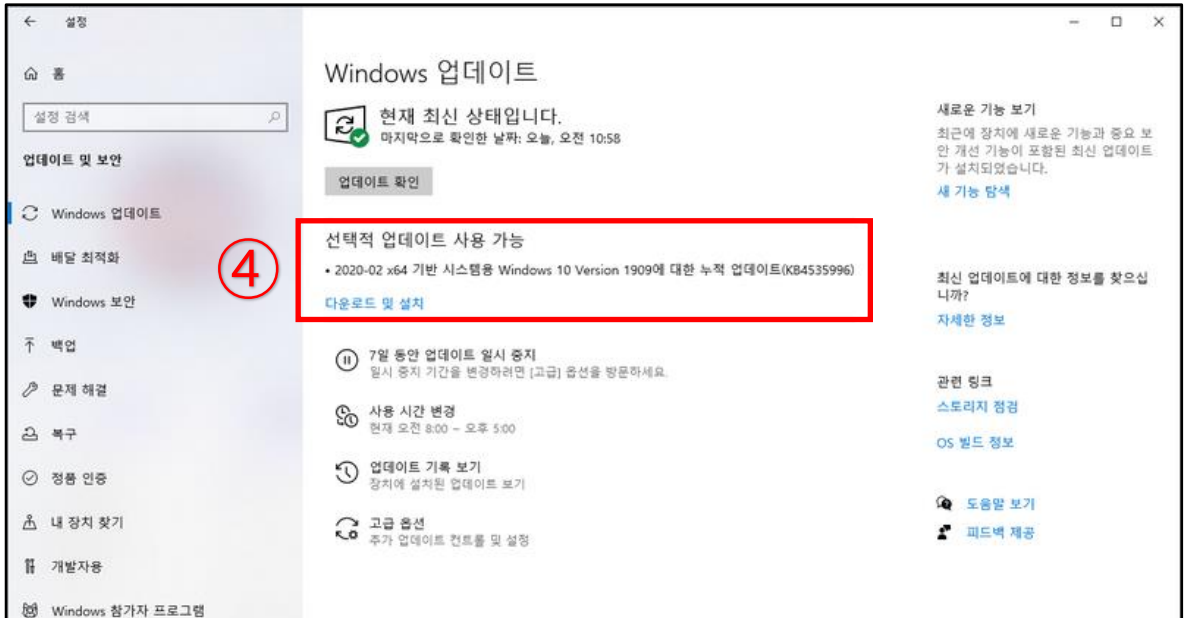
← 설정

홈

설정 검색

업데이트 및 보안

Windows 업데이트

배달 최적화

Windows 보안

백업

문제 해결

복구

정품 인증

내 장치 찾기

개발자용

Windows 참가자 프로그램

Windows 업데이트

현재 최신 상태입니다.
마지막으로 확인한 날짜: 오늘, 오전 10:58

업데이트 확인

④

선택적 업데이트 사용 가능
• 2020-02 x64 기반 시스템용 Windows 10 Version 1909에 대한 누적 업데이트(KB4535996)
다운로드 및 설치

7일 동안 업데이트 일시 중지
일시 중지 기간을 변경하려면 [고급] 옵션을 방문하세요.

사용 시간 변경
현재 오전 8:00 – 오후 5:00

업데이트 기록 보기
장치에 설치된 업데이트 보기

고급 옵션
추가 업데이트 컨트롤 및 설정

새로운 기능 보기
최근에 장치에 새로운 기능과 중요 보안 개선 기능이 포함된 최신 업데이트가 설치되었습니다.
새 기능 탐색

최신 업데이트에 대한 정보를 찾으십니까?
자세한 정보

관련 링크
스토리지 점검
OS 빌드 정보

도움말 보기
피드백 제공